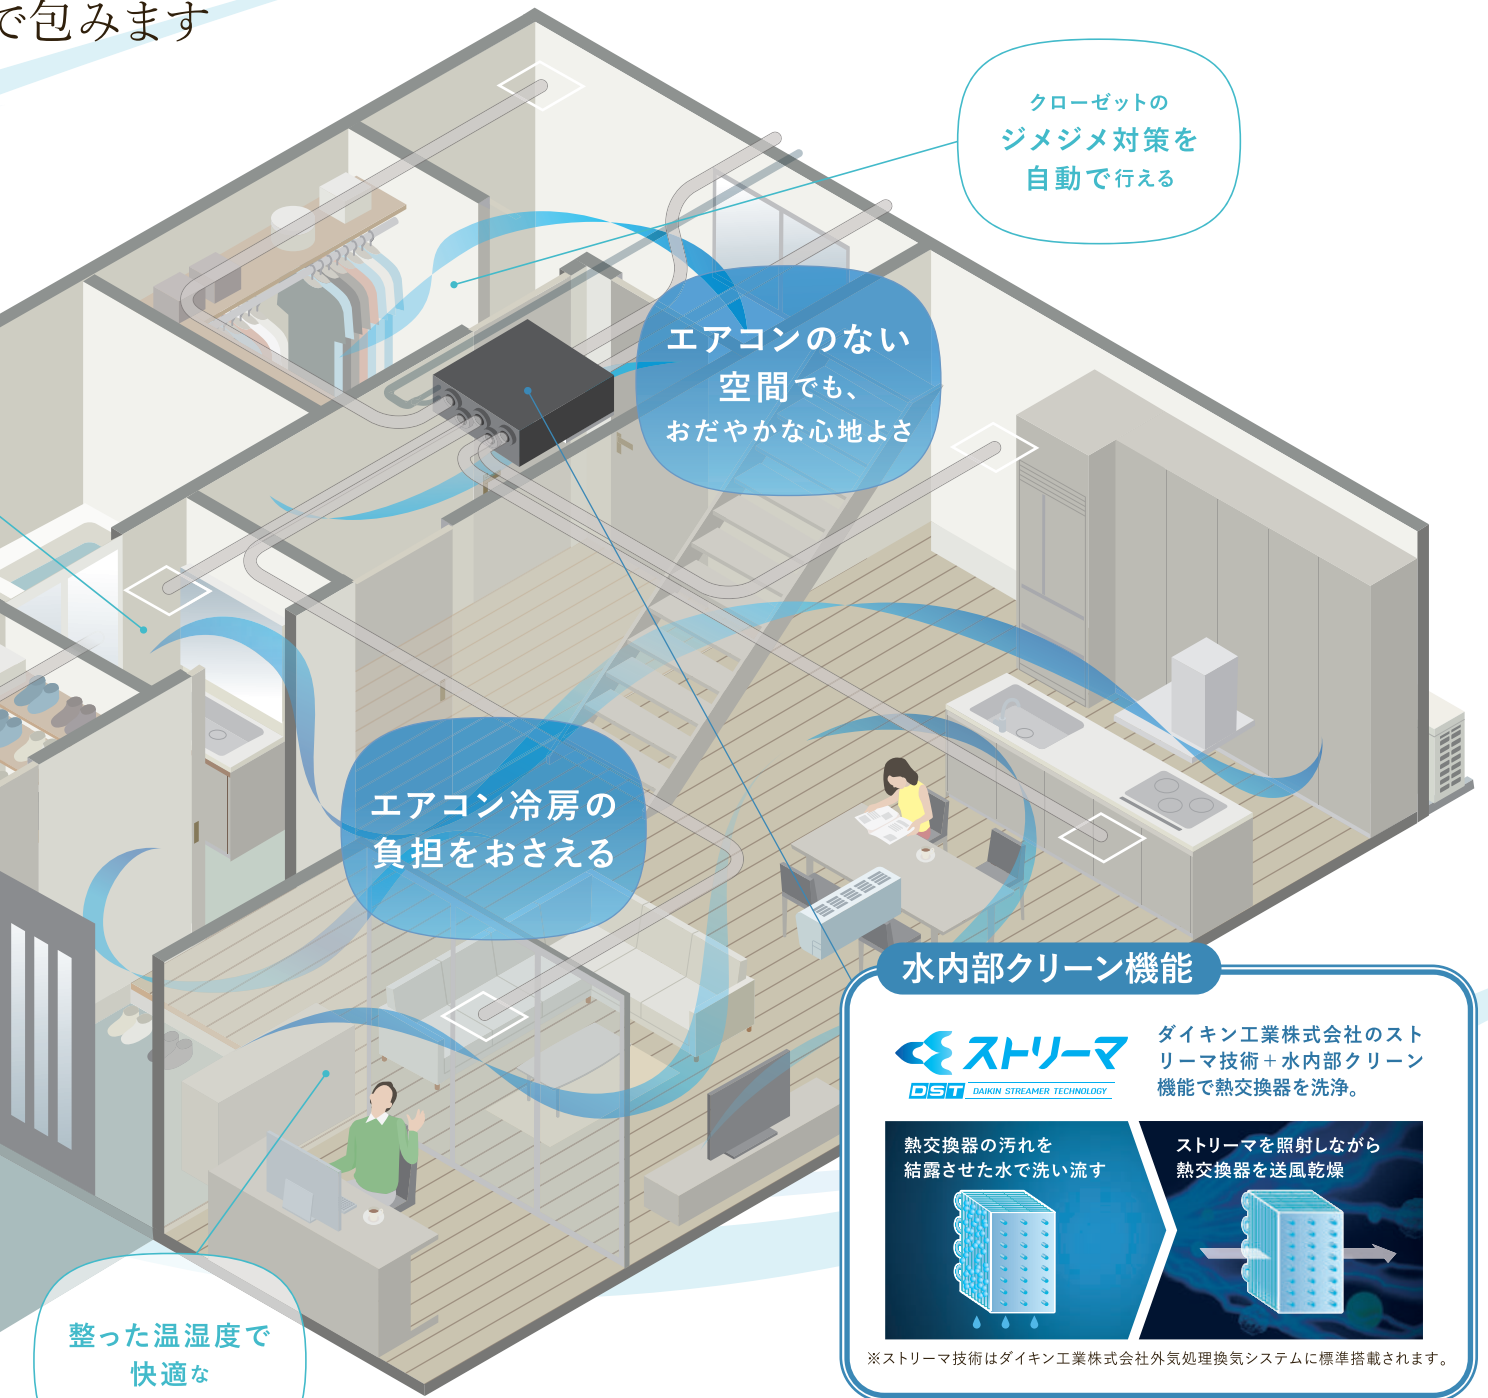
で包みます

クローゼットの
ジメジメ対策を
自動で行える

エアコンのない
空間でも、
おだやかな心地よさ

エアコン冷房の
負担をおさえる

整った温湿度で
快適な

水内部クリーン機能

ストリーマ
DST DAIKIN STREAMER TECHNOLOGY

ダイキン工業株式会社のストリーマ技術＋水内部クリーン機能で熱交換器を洗浄。

熱交換器の汚れを
結露させた水で洗い流す

ストリーマを照射しながら
熱交換器を送風乾燥

※ストリーマ技術はダイキン工業株式会社外気処理換気システムに標準搭載されます。